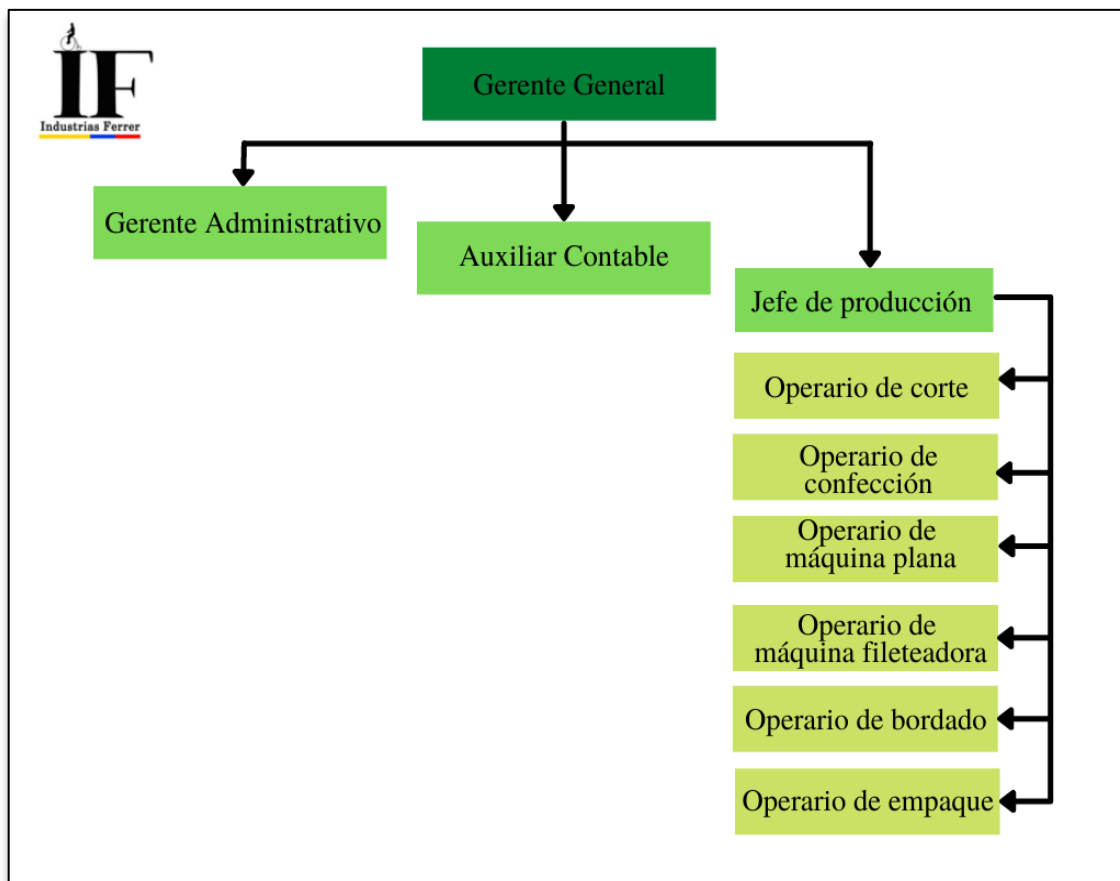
IF
Industrias Ferrer

Gerente General

Gerente Administrativo

Auxiliar Contable

Jefe de producción

Operario de corte

Operario de confección

Operario de máquina plana

Operario de máquina fileteadora

Operario de bordado

Operario de empaque